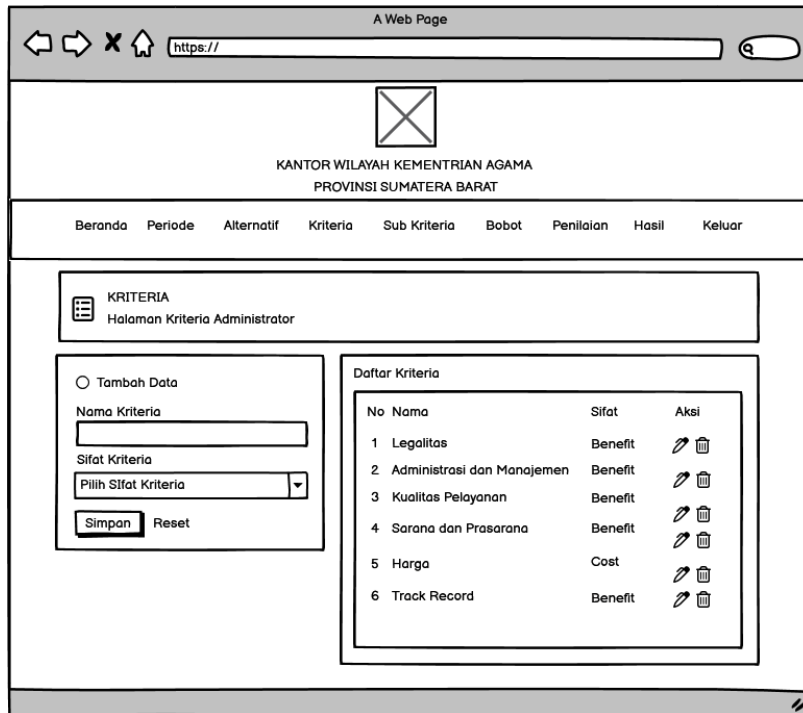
A Web Page

https://

KANTOR WILAYAH KEMENTRIAN AGAMA
PROVINSI SUMATERA BARAT

Beranda Periode Alternatif Kriteria Sub Kriteria Bobot Penilaian Hasil Keluar

KRITERIA
Halaman Kriteria Administrator

Tambah Data
Nama Kriteria
Sifat Kriteria
Pilih SIfat Kriteria
Simpan Reset

Daftar Kriteria

| No | Nama | Sifat | Aksi |
|---|---|---|---|
| 1 | Legalitas | Benefit | |
| 2 | Administrasi dan Manajemen | Benefit | |
| 3 | Kualitas Pelayanan | Benefit | |
| 4 | Sarana dan Prasarana | Benefit | |
| 5 | Harga | Cost | |
| 6 | Track Record | Benefit | |